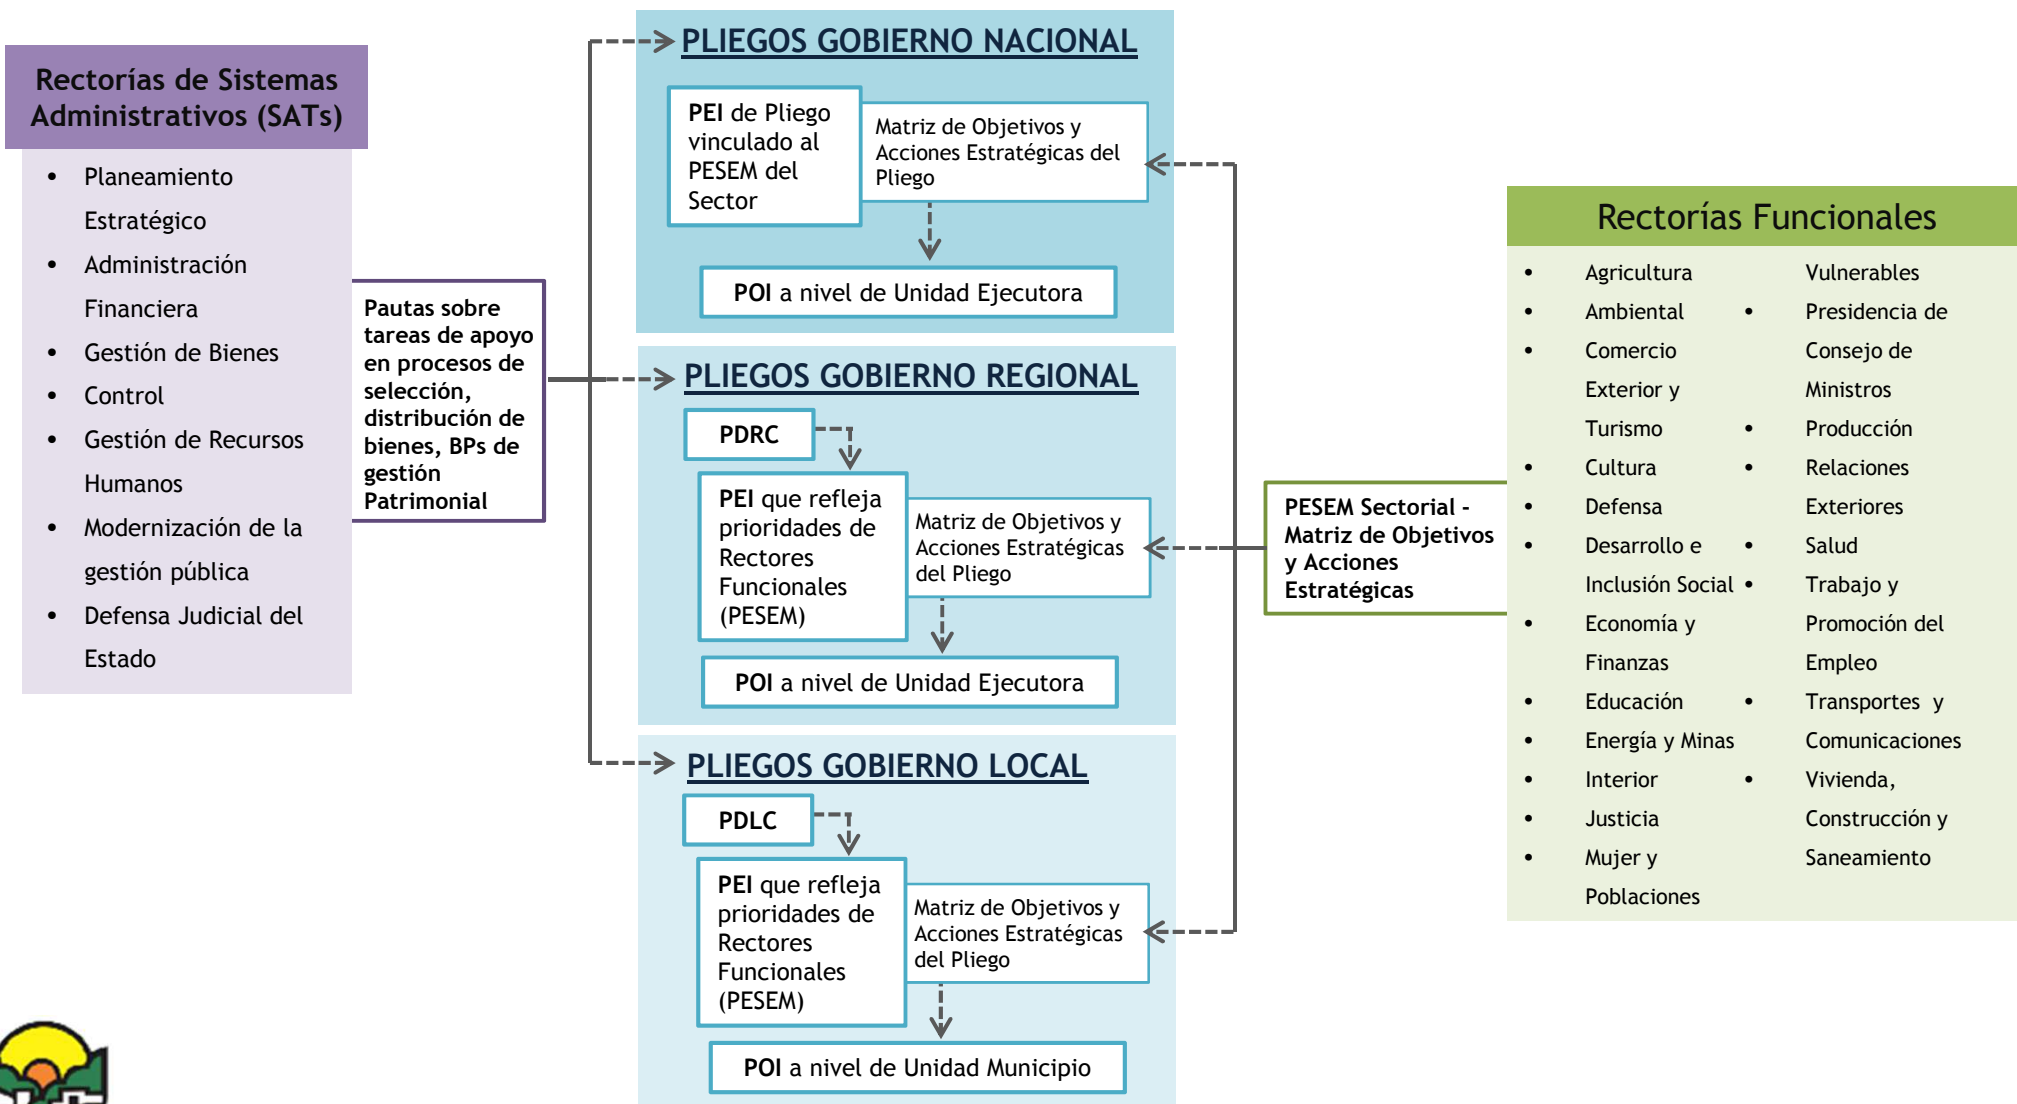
Rectorías de Sistemas Administrativos (SATs)

- Planeamiento Estratégico
- Administración Financiera
- Gestión de Bienes
- Control
- Gestión de Recursos Humanos
- Modernización de la gestión pública
- Defensa Judicial del Estado

Pautas sobre tareas de apoyo en procesos de selección, distribución de bienes, BPs de gestión Patrimonial

PLIEGOS GOBIERNO NACIONAL

PEI de Pliego vinculado al PESEM del Sector

Matriz de Objetivos y Acciones Estratégicas del Pliego

POI a nivel de Unidad Ejecutora

PLIEGOS GOBIERNO REGIONAL

PDRC

PEI que refleja prioridades de Rectores Funcionales (PESEM)

Matriz de Objetivos y Acciones Estratégicas del Pliego

POI a nivel de Unidad Ejecutora

PLIEGOS GOBIERNO LOCAL

PDLC

PEI que refleja prioridades de Rectores Funcionales (PESEM)

Matriz de Objetivos y Acciones Estratégicas del Pliego

POI a nivel de Unidad Municipio

PESEM Sectorial - Matriz de Objetivos y Acciones Estratégicas

Rectorías Funcionales

- Agricultura
- Ambiental
- Comercio Exterior y Turismo
- Cultura
- Defensa
- Desarrollo e Inclusión Social
- Economía y Finanzas
- Educación
- Energía y Minas
- Interior
- Justicia
- Mujer y Poblaciones Vulnerables
- Presidencia de Consejo de Ministros
- Producción
- Relaciones Exteriores
- Salud
- Trabajo y Promoción del Empleo
- Transportes y Comunicaciones
- Vivienda, Construcción y Saneamiento